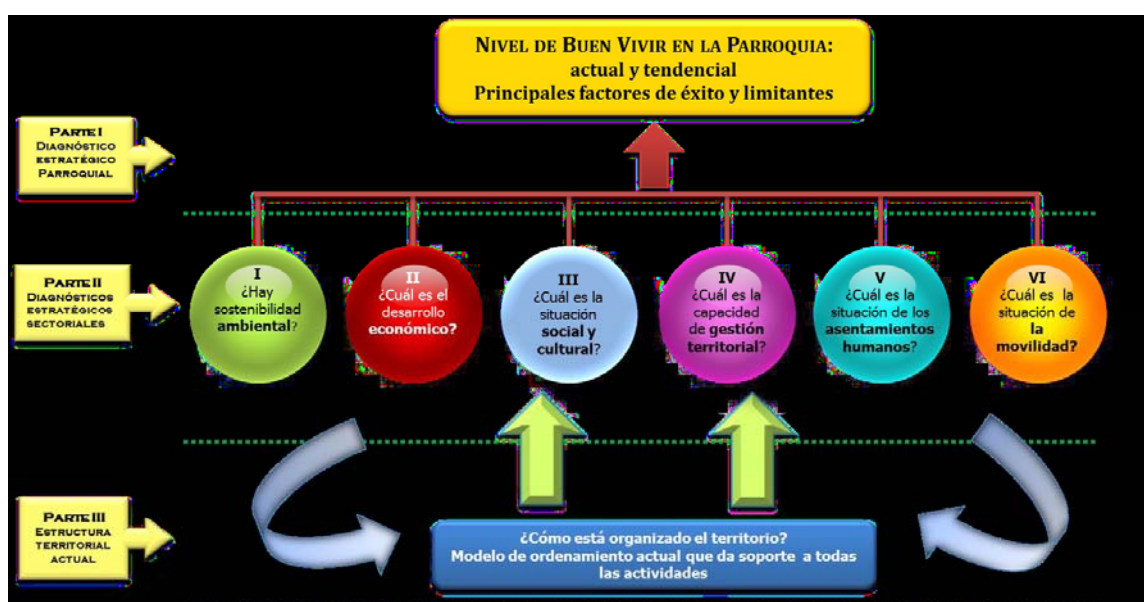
NIVEL DE BUEN VIVIR EN LA PARROQUIA:
actual y tendencial
Principales factores de éxito y limitantes

PARTE I
DIAGNÓSTICO ESTRATÉGICO PARROQUIAL

PARTE II
DIAGNÓSTICOS ESTRATÉGICOS SECTORIALES

I
¿Hay sostenibilidad ambiental?

II
¿Cuál es el desarrollo económico?

III
¿Cuál es la situación social y cultural?

IV
¿Cuál es la capacidad de gestión territorial?

V
¿Cuál es la situación de los asentamientos humanos?

VI
¿Cuál es la situación de la movilidad?

PARTE III
ESTRUCTURA TERRITORIAL ACTUAL

¿Cómo está organizado el territorio?
Modelo de ordenamiento actual que da soporte a todas las actividades